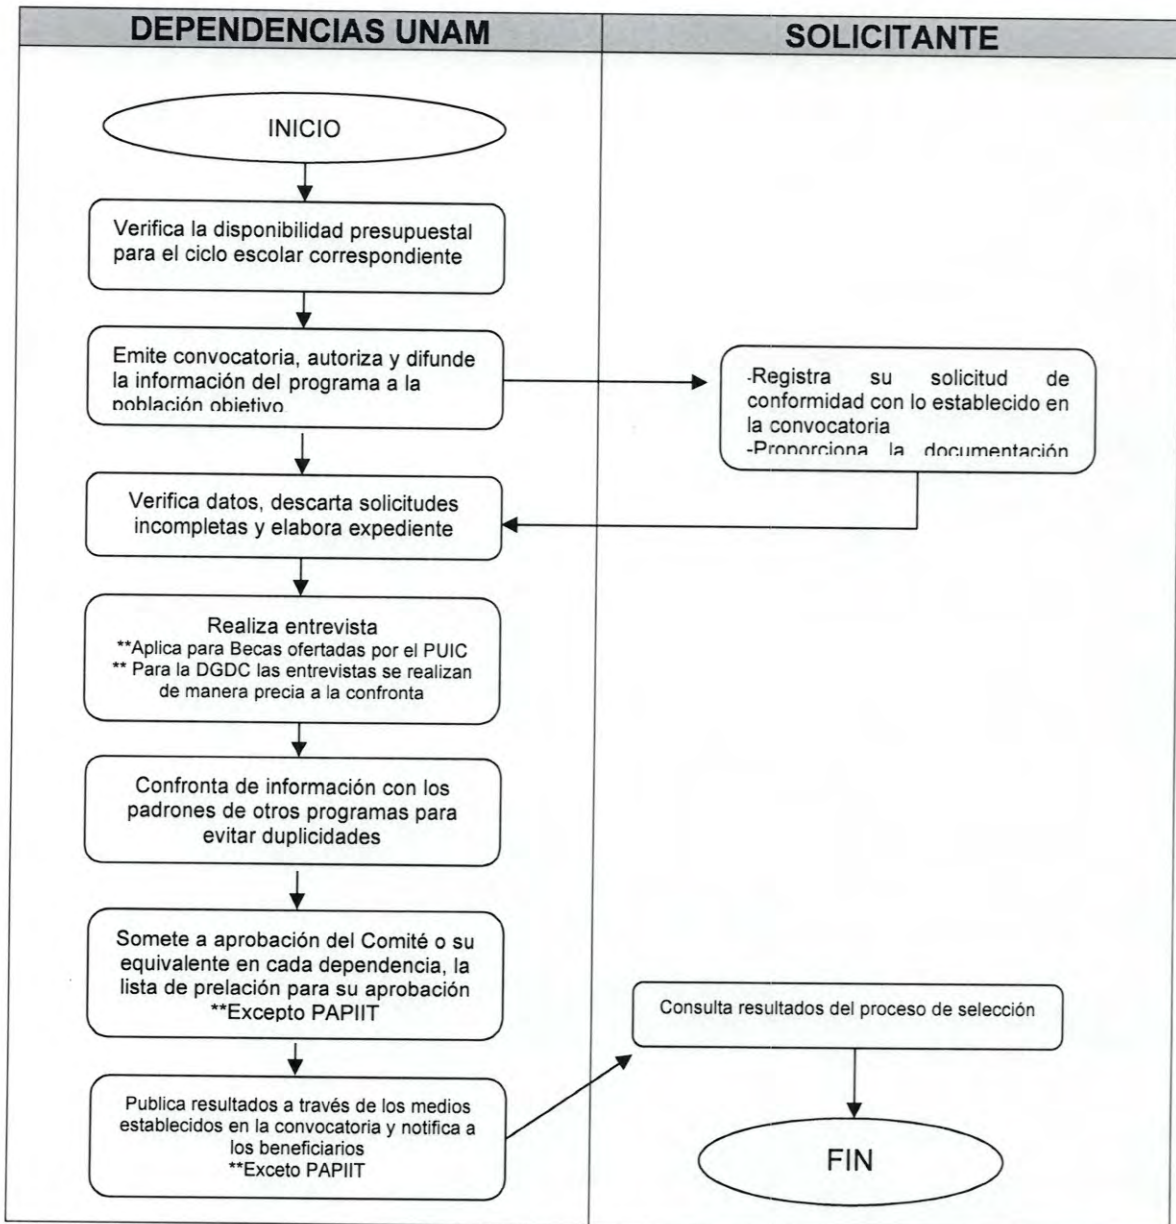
| DEPENDENCIAS UNAM | SOLICITANTE |
|---|---|

INICIO

Verifica la disponibilidad presupuestal para el ciclo escolar correspondiente

Emite convocatoria, autoriza y difunde la información del programa a la población objetivo

-Registra su solicitud de conformidad con lo establecido en la convocatoria
-Proporciona la documentación

Verifica datos, descarta solicitudes incompletas y elabora expediente

Realiza entrevista
**Aplica para Becas ofertadas por el PUIC
** Para la DGDC las entrevistas se realizan de manera precia a la confronta

Confronta de información con los padrones de otros programas para evitar duplicidades

Somete a aprobación del Comité o su equivalente en cada dependencia, la lista de prelación para su aprobación
**Excepto PAPIIT

Consulta resultados del proceso de selección

Publica resultados a través de los medios establecidos en la convocatoria y notifica a los beneficiarios
**Exceto PAPIIT

FIN